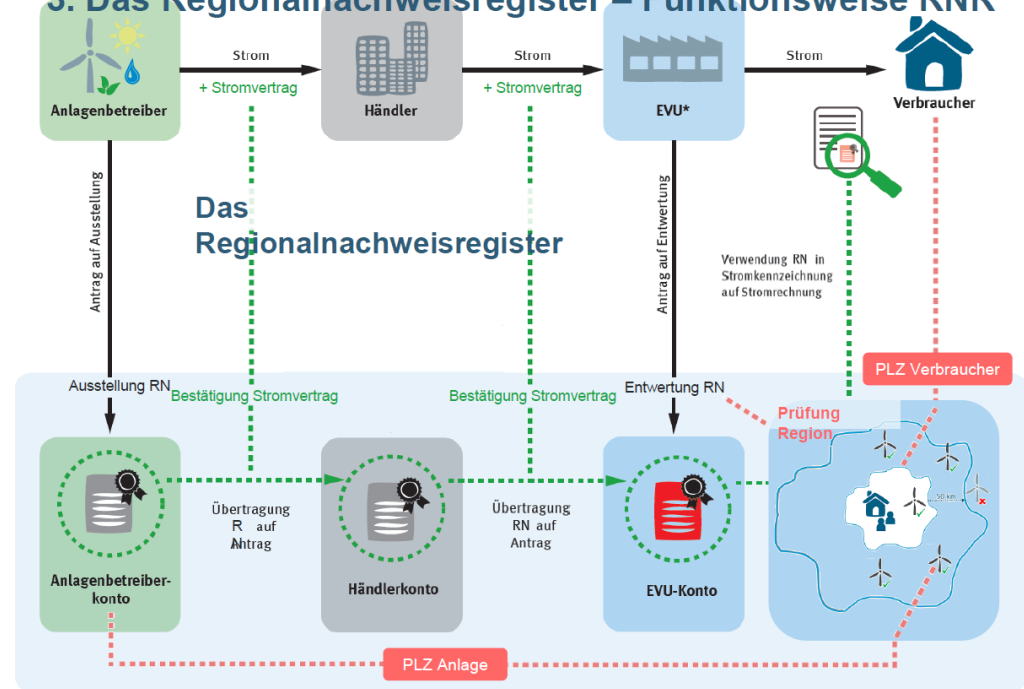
3. Das Regionalnachweisregister – Funktionsweise RNR

Anlagenbetreiber

Strom

+ Stromvertrag

Händler

Strom

+ Stromvertrag

EVU*

Strom

Verbraucher

Antrag auf Ausstellung

Das Regionalnachweisregister

Antrag auf Entwertung

Verwendung RN in Stromkennzeichnung auf Stromrechnung

PLZ Verbraucher

Ausstellung RN

Bestätigung Stromvertrag

Bestätigung Stromvertrag

Entwertung RN

Prüfung Region

Übertragung RN auf Antrag

Übertragung RN auf Antrag

50 km

Anlagenbetreiberkonto

Händlerkonto

EVU-Konto

PLZ Anlage